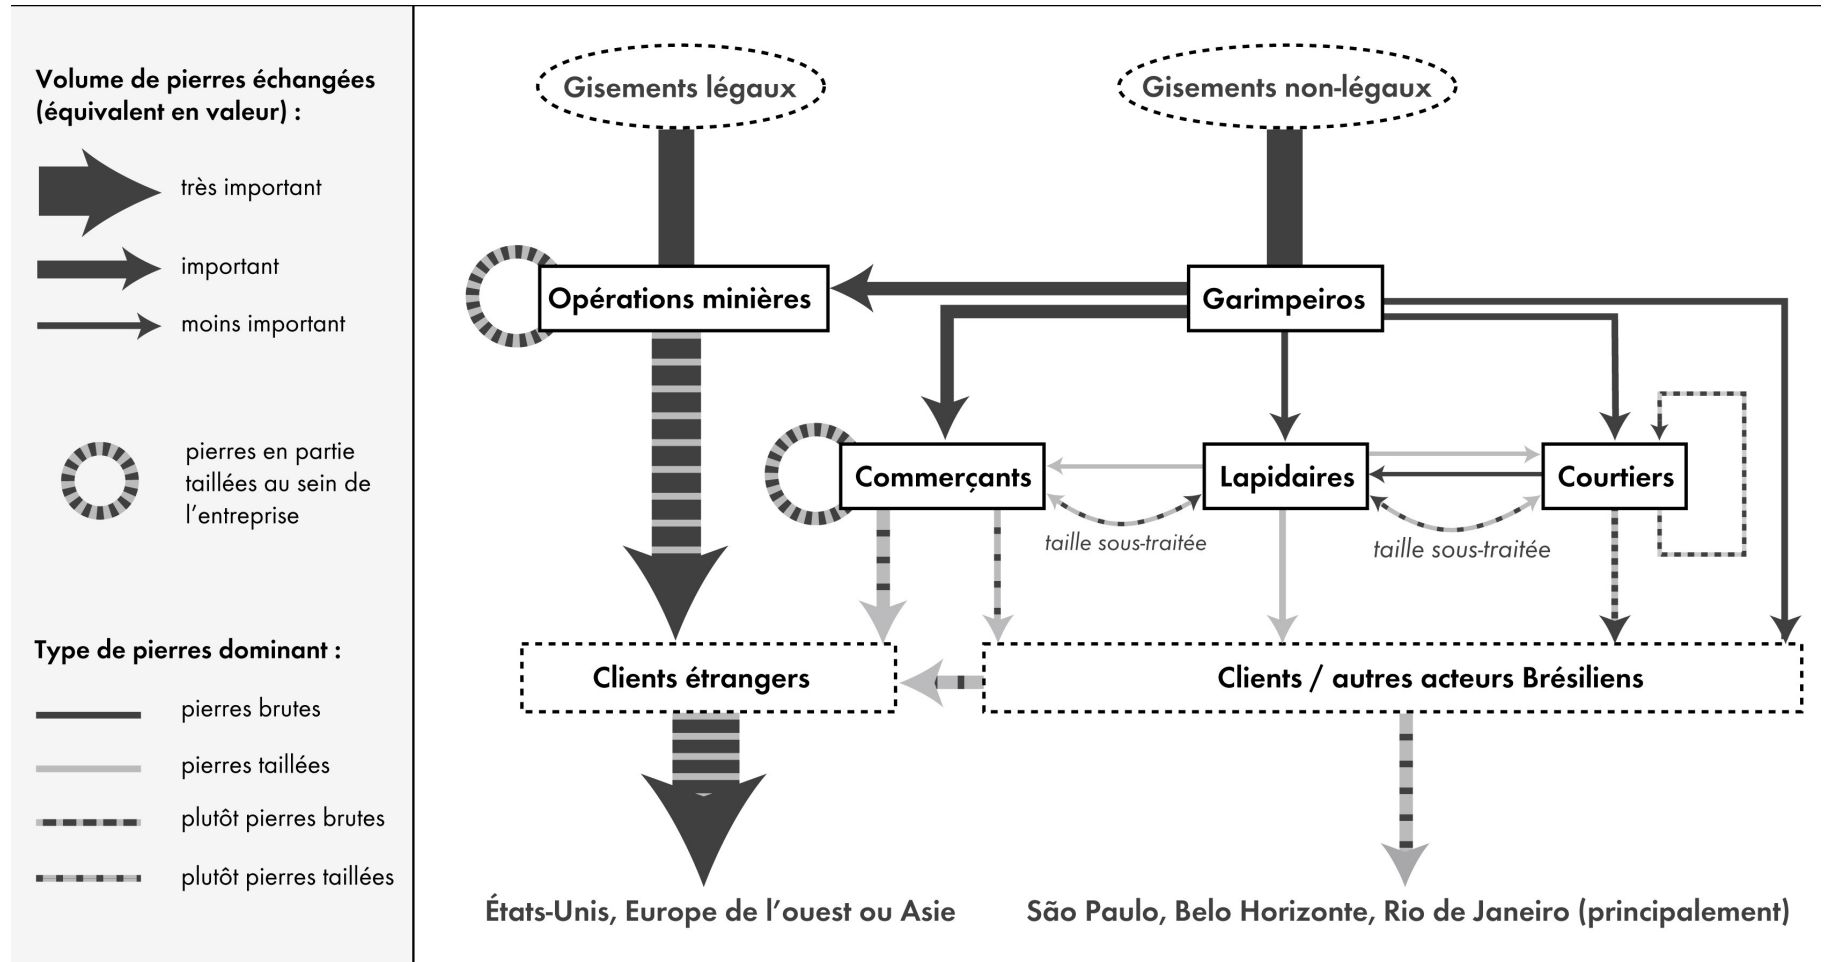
Volume de pierres échangées (équivalent en valeur) :

très important

important

moins important

pierres en partie taillées au sein de l'entreprise

Type de pierres dominant :

pierres brutes

pierres taillées

plutôt pierres brutes

plutôt pierres taillées

Gisements légaux

Gisements non-légaux

Opérations minières

Garimpeiros

Commerçants

Lapidaires

Courtiers

taille sous-traitée

taille sous-traitée

Clients étrangers

Clients / autres acteurs Brésiliens

États-Unis, Europe de l'ouest ou Asie

São Paulo, Belo Horizonte, Rio de Janeiro (principalement)